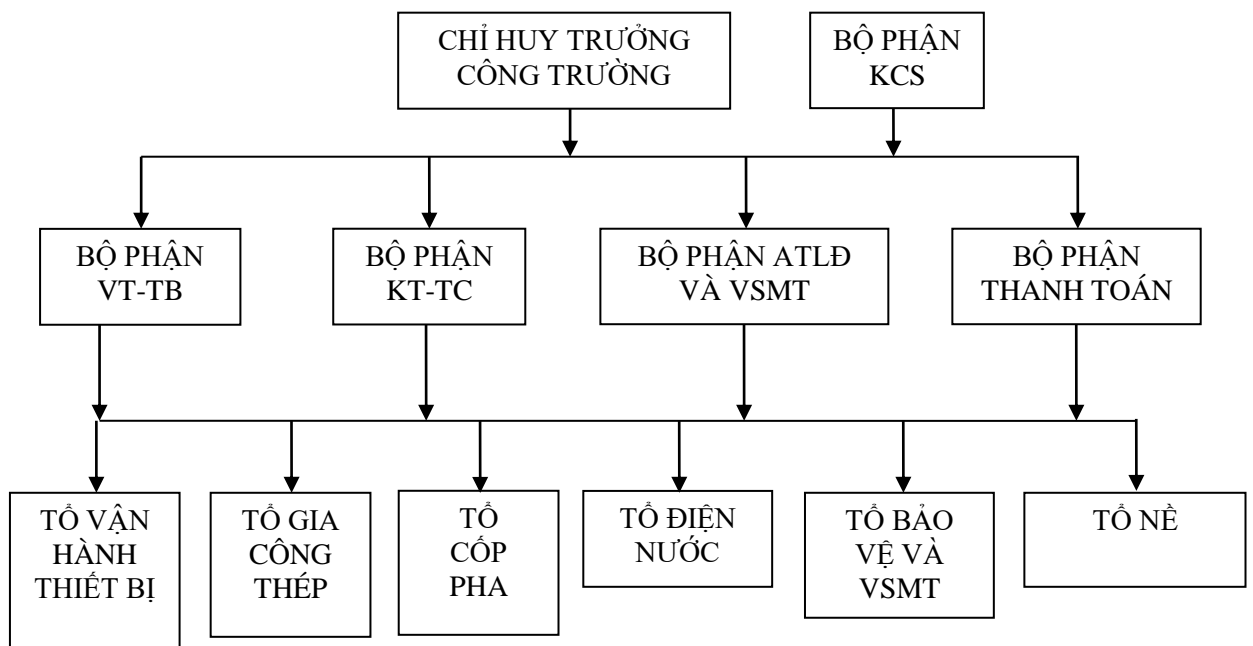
CHỈ HUY TRƯỞNG CÔNG TRƯỜNG

BỘ PHẬN KCS

BỘ PHẬN VT-TB

BỘ PHẬN KT-TC

BỘ PHẬN ATLĐ VÀ VSMT

BỘ PHẬN THANH TOÁN

TỔ VẬN HÀNH THIẾT BỊ

TỔ GIA CÔNG THÉP

TỔ CỐP PHA

TỔ ĐIỆN NƯỚC

TỔ BẢO VỆ VÀ VSMT

TỔ NỀ